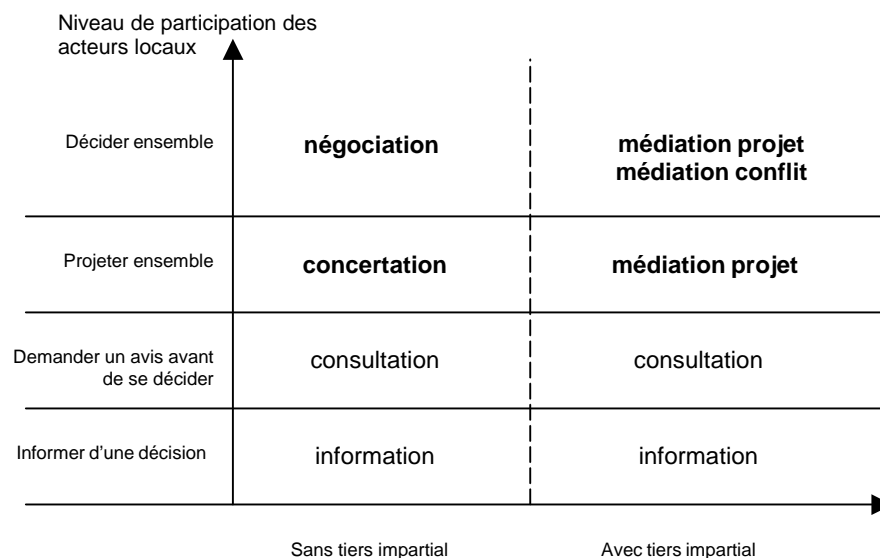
Niveau de participation des acteurs locaux

| | | |
|---|---|---|
| Décider ensemble | **négociation** | **médiation projet** **médiation conflit** |
| Projeter ensemble | **concertation** | **médiation projet** |
| Demander un avis avant de se décider | consultation | consultation |
| Informer d'une décision | information | information |
| | Sans tiers impartial | Avec tiers impartial |